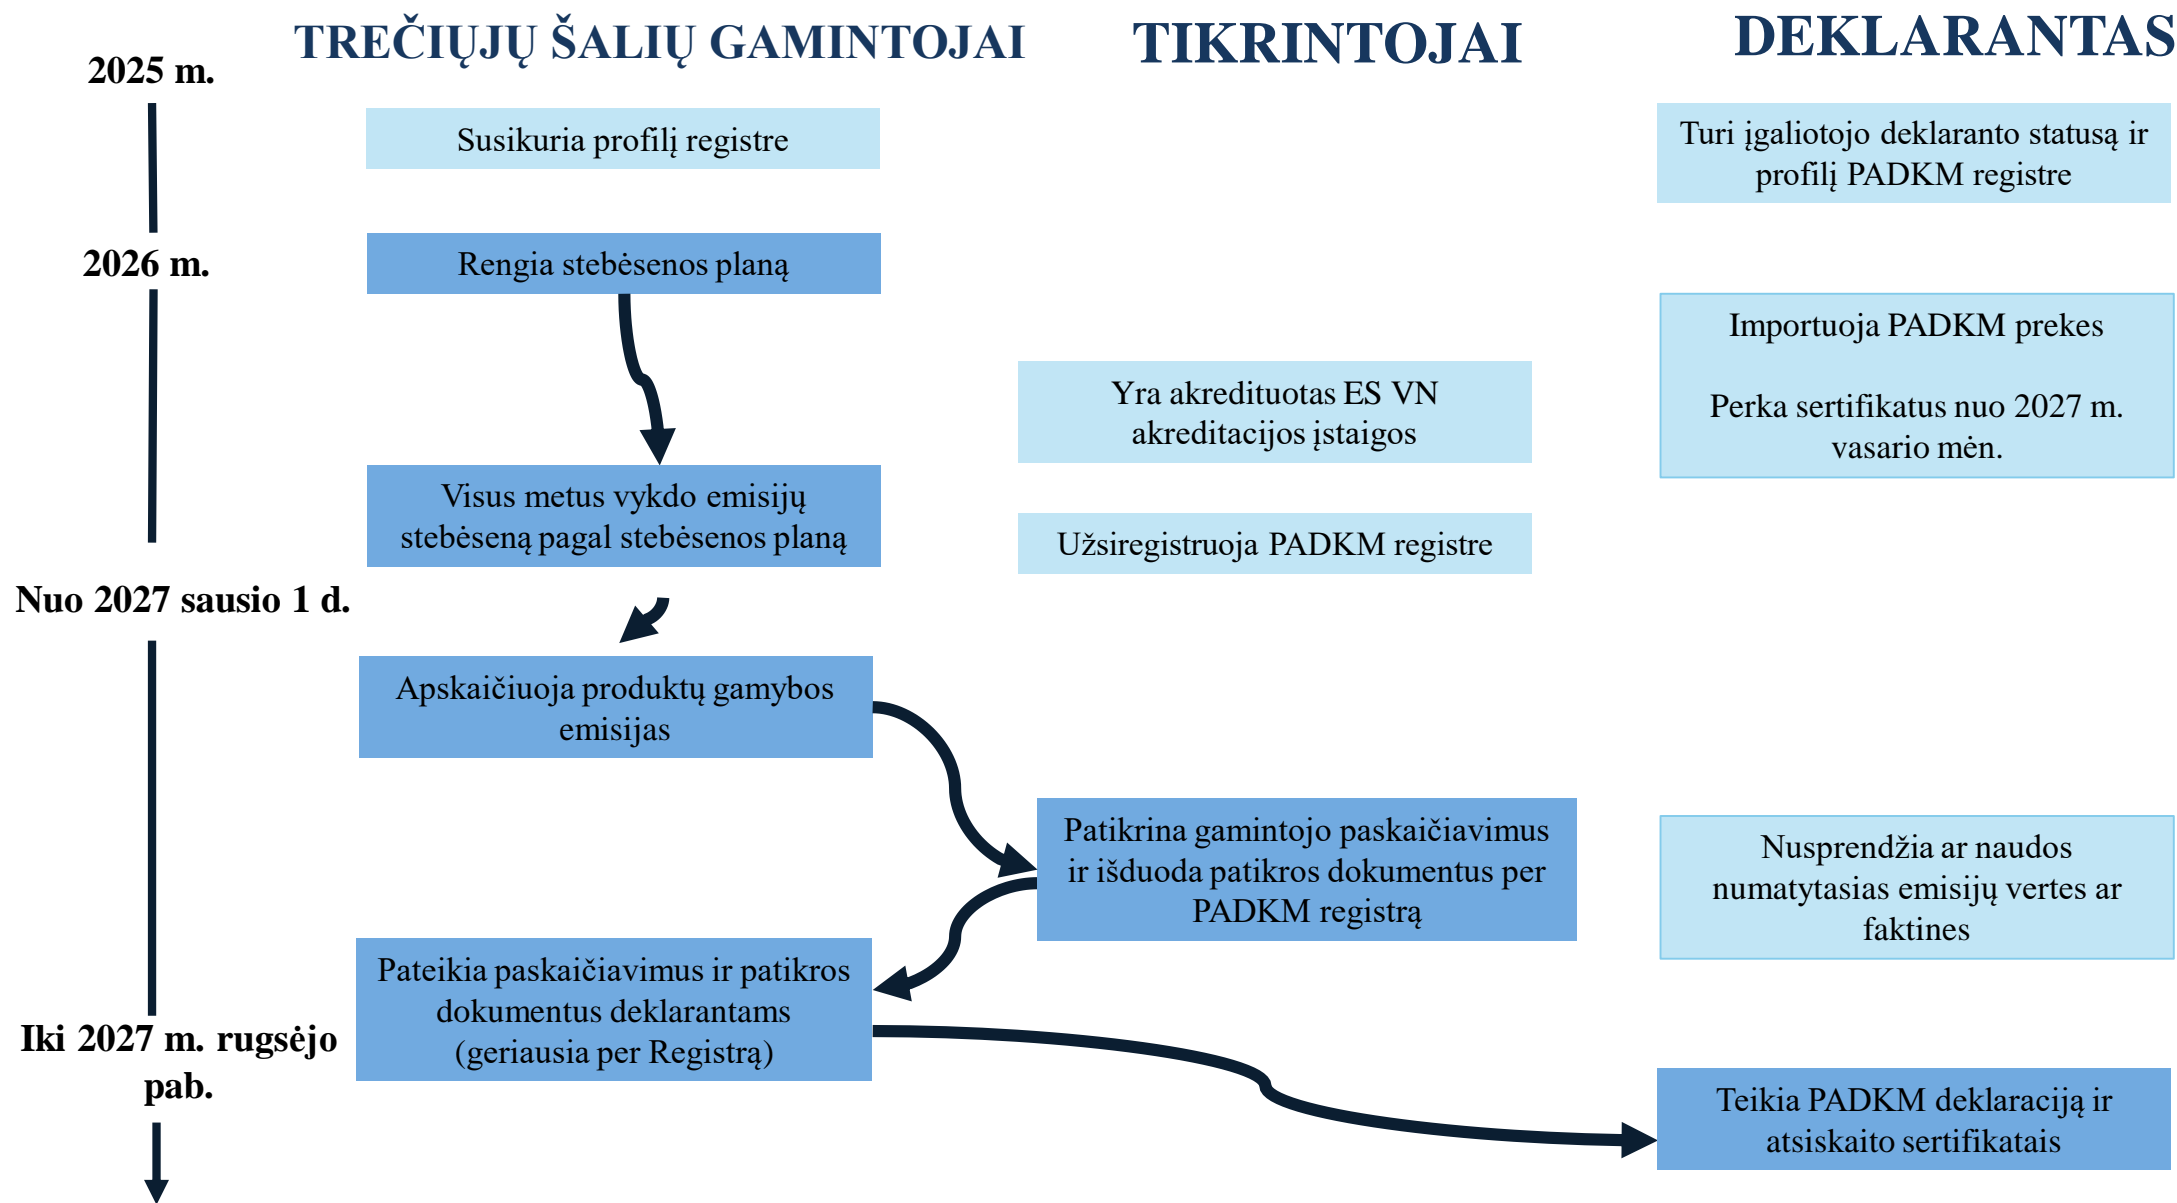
TREČIŲJŲ ŠALIŲ GAMINTOJAI

TIKRINTOJAI

DEKLARANTAS

2025 m.

Susikuria profilį registre

Turi įgaliotojo deklaranto statusą ir profilį PADKM registre

2026 m.

Rengia stebėsenos planą

Importuoja PADKM prekes

Perka sertifikatus nuo 2027 m. vasario mėn.

Yra akredituotas ES VN akreditacijos įstaigos

Visus metus vykdo emisijų stebėseną pagal stebėsenos planą

Užsiregistruoja PADKM registre

Nuo 2027 sausio 1 d.

Apskaičiuoja produktų gamybos emisijas

Patikrina gamintojo paskaičiavimus ir išduoda patikros dokumentus per PADKM registrą

Nusprendžia ar naudos numatytasias emisijų vertes ar faktines

Pateikia paskaičiavimus ir patikros dokumentus deklarantams (geriausia per Registrą)

Iki 2027 m. rugsėjo pab.

Teikia PADKM deklaraciją ir atsiskaito sertifikatais